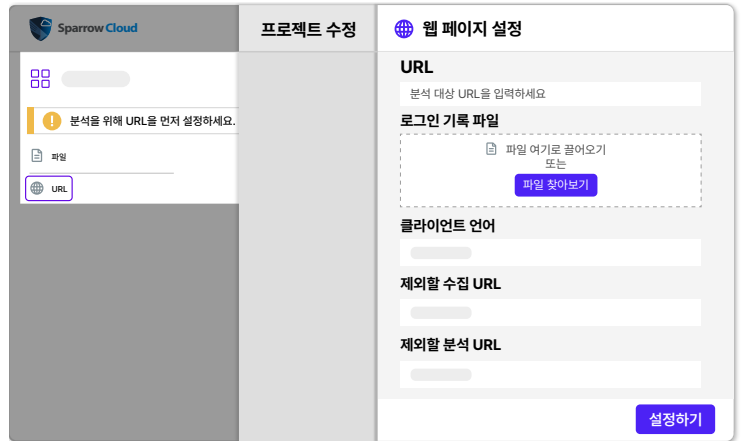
Sparrow Cloud

분석을 위해 URL을 먼저 설정하세요.

파일

URL

프로젝트 수정

웹 페이지 설정

URL

분석 대상 URL을 입력하세요

로그인 기록 파일

파일 여기로 끌어오기
또는

파일 찾아보기

클라이언트 언어

제외할 수집 URL

제외할 분석 URL

설정하기